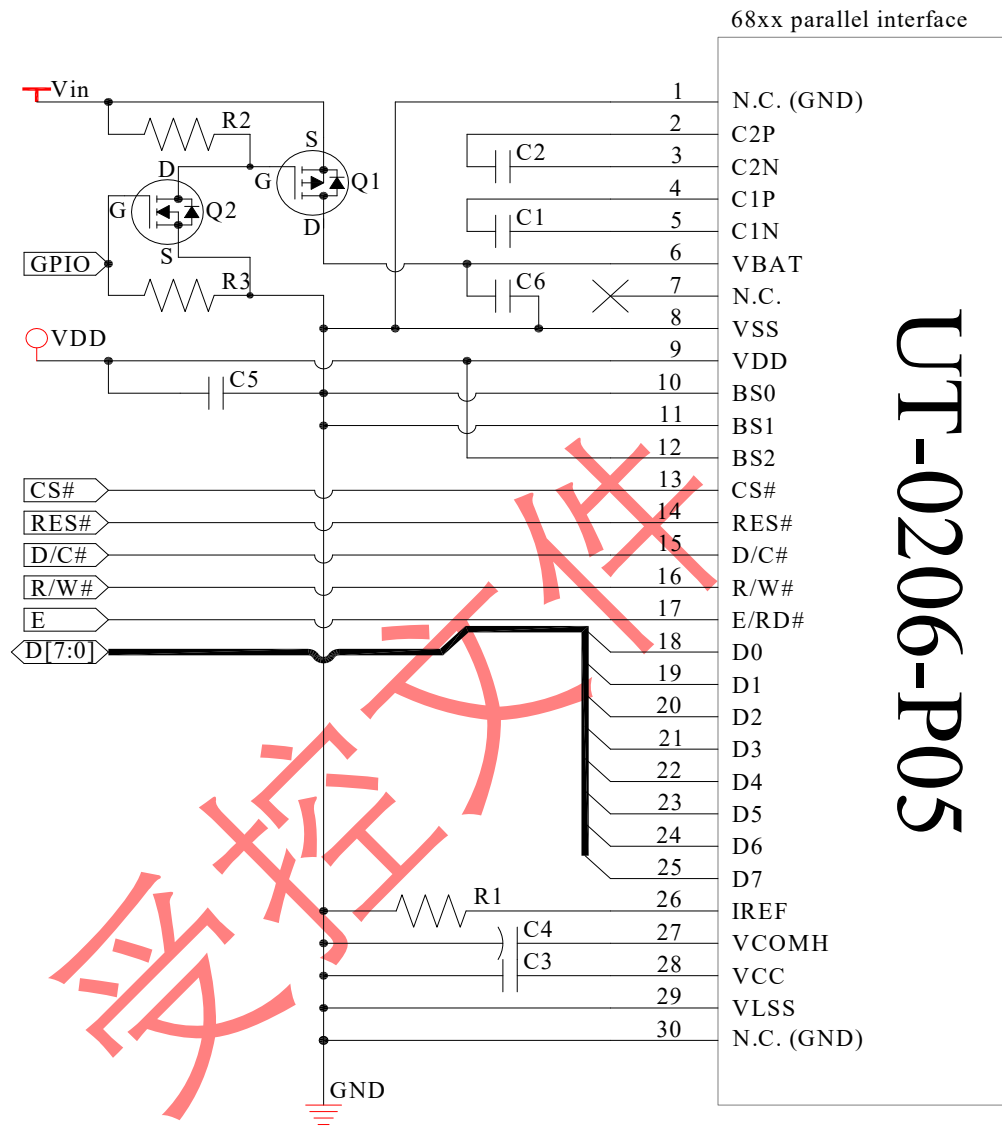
68xx parallel interface

Vin
R2
S
D
G
Q1
D
G
Q2
S
D
GPIO
R3
VDD
C5
CS#
RES#
D/C#
R/W#
E
D[7:0]
C2
C1
C6
R1
C4
C3
GND

1 N.C. (GND)
2 C2P
3 C2N
4 C1P
5 C1N
6 VBAT
7 N.C.
8 VSS
9 VDD
10 BS0
11 BS1
12 BS2
13 CS#
14 RES#
15 D/C#
16 R/W#
17 E/RD#
18 D0
19 D1
20 D2
21 D3
22 D4
23 D5
24 D6
25 D7
26 IREF
27 VCOMH
28 VCC
29 VLSS
30 N.C. (GND)

UT-0206-P05

金控文件